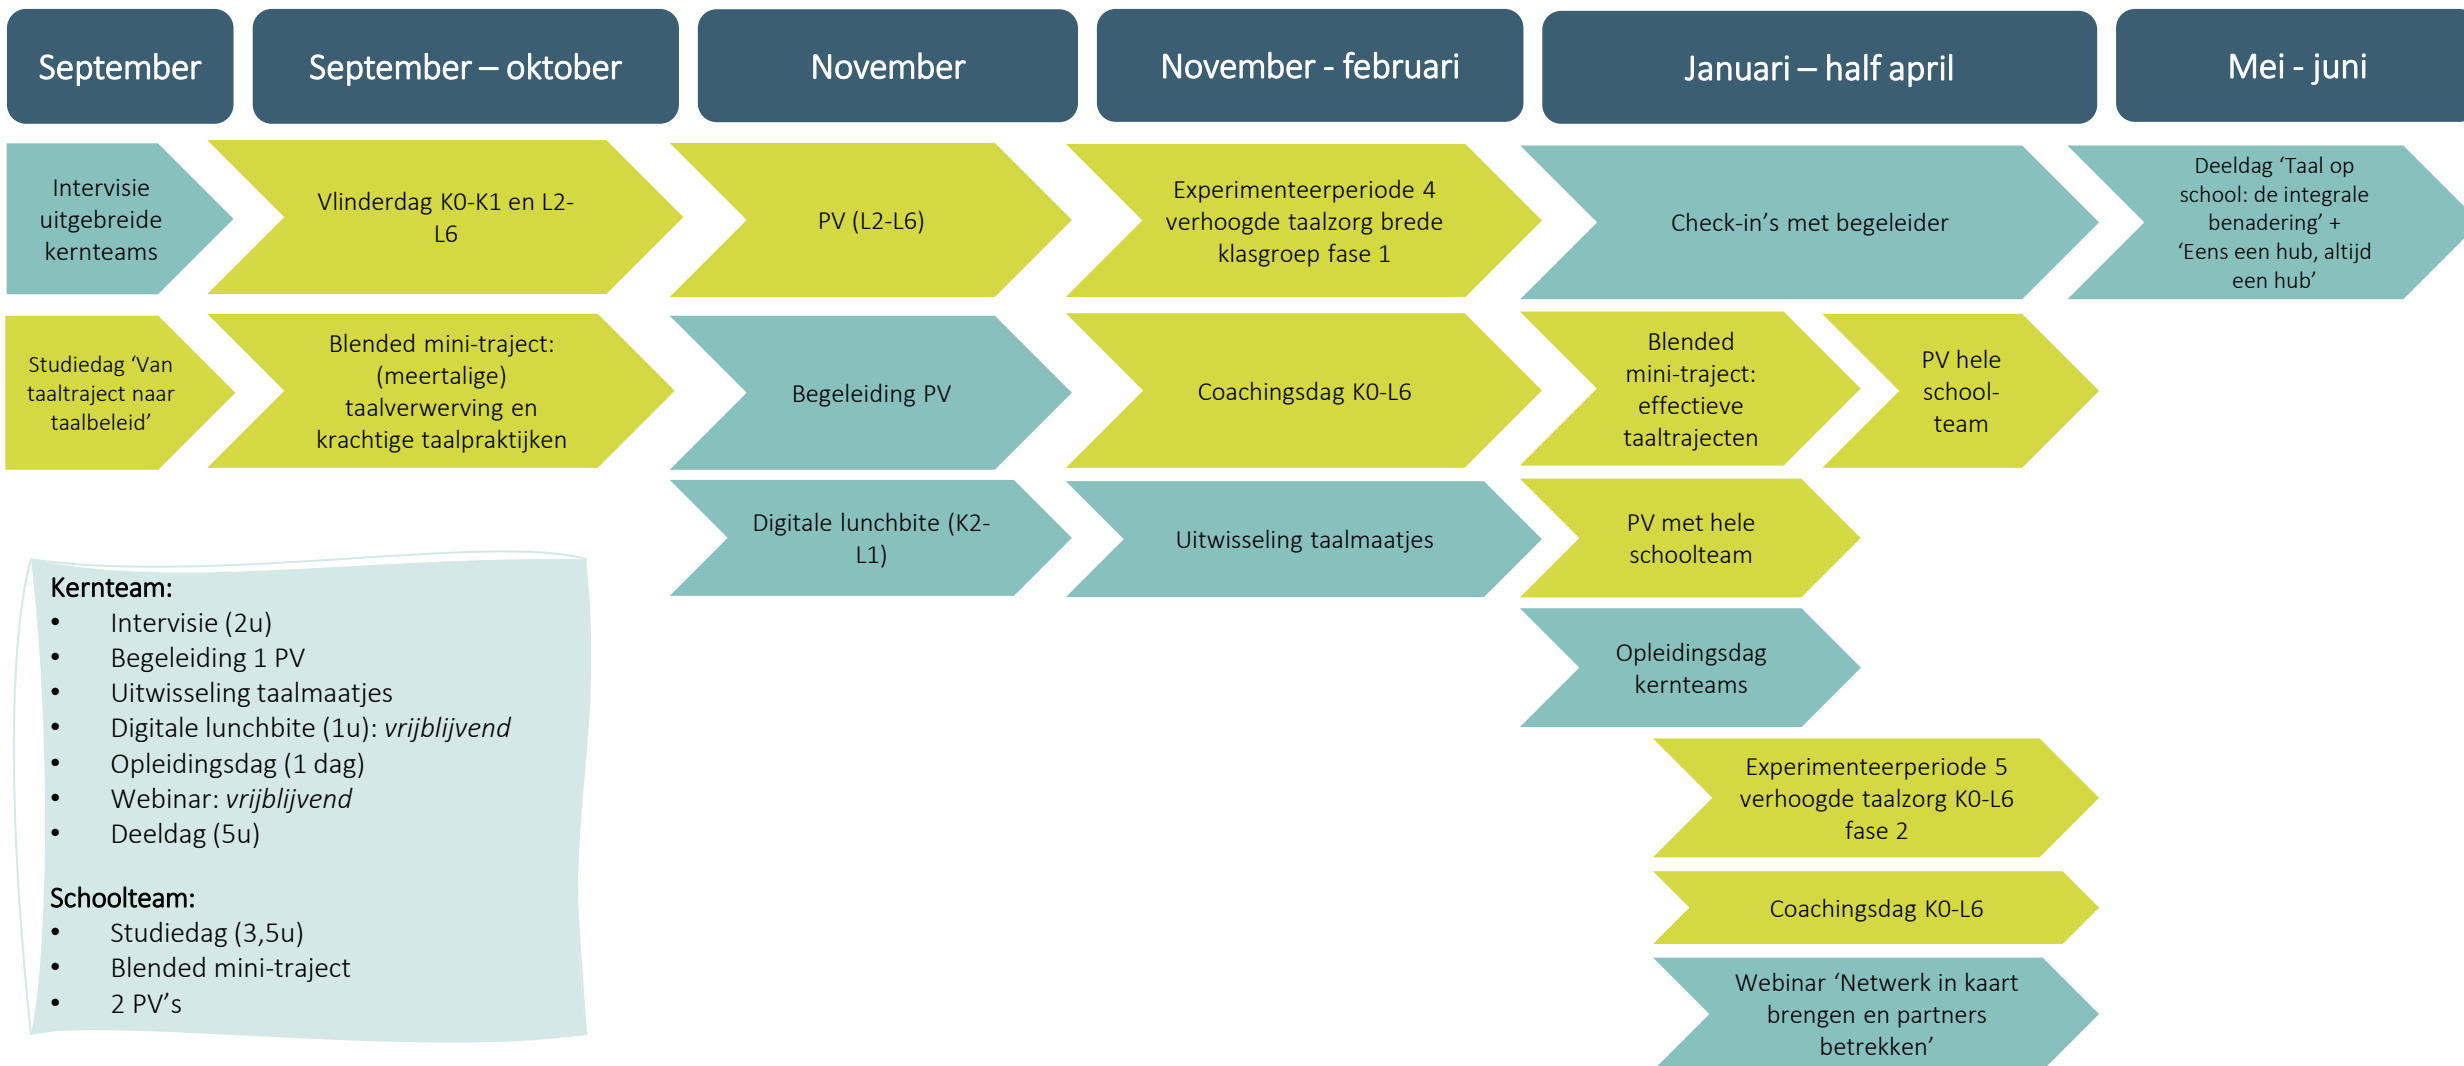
September

September – oktober

November

November - februari

Januari – half april

Mei - juni

Intervisie uitgebreide kernteams

Vlinderdag K0-K1 en L2-L6

PV (L2-L6)

Experimenteerperiode 4 verhoogde taalzorg brede klasgroep fase 1

Check-in's met begeleider

Deeldag 'Taal op school: de integrale benadering' + 'Eens een hub, altijd een hub'

Studiedag 'Van taaltraject naar taalbeleid'

Blended mini-traject: (meertalige) taalverwerving en krachtige taalpraktijken

Begeleiding PV

Coachingsdag K0-L6

Blended mini-traject: effectieve taaltrajecten

PV hele school-team

Digitale lunchbite (K2-L1)

Uitwisseling taalmaatjes

PV met hele schoolteam

Opleidingsdag kernteams

Experimenteerperiode 5 verhoogde taalzorg K0-L6 fase 2

Coachingsdag K0-L6

Webinar 'Netwerk in kaart brengen en partners betrekken'

Kernteam:
• Intervisie (2u)
• Begeleiding 1 PV
• Uitwisseling taalmaatjes
• Digitale lunchbite (1u): *vrijblijvend*
• Opleidingsdag (1 dag)
• Webinar: *vrijblijvend*
• Deeldag (5u)

Schoolteam:
• Studiedag (3,5u)
• Blended mini-traject
• 2 PV's